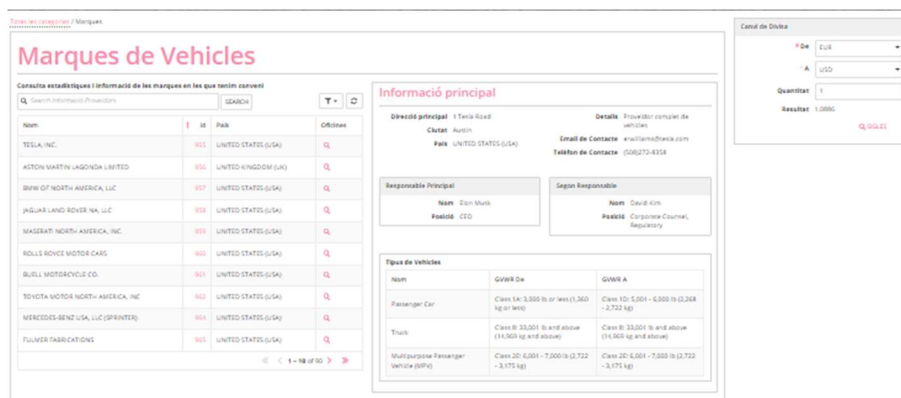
Totes les categories / Marques

Marques de Vehicles

Consulta estadístiques i informació de les marques en les que tenim conveni

Search Informació Proveïdors

SEARCH

| Nom | Id | País | Oficines |
|---|---|---|---|
| TESLA, INC. | 955 | UNITED STATES (USA) | |
| ASTON MARTIN LAGONDA LIMITED | 956 | UNITED KINGDOM (UK) | |
| BMW OF NORTH AMERICA, LLC | 957 | UNITED STATES (USA) | |
| JAGUAR LAND ROVER NA, LLC | 958 | UNITED STATES (USA) | |
| MASERATI NORTH AMERICA, INC. | 959 | UNITED STATES (USA) | |
| ROLLS ROYCE MOTOR CARS | 960 | UNITED STATES (USA) | |
| BUELL MOTORCYCLE CO. | 961 | UNITED STATES (USA) | |
| TOYOTA MOTOR NORTH AMERICA, INC | 962 | UNITED STATES (USA) | |
| MERCEDES-BENZ USA, LLC (SPRINTER) | 964 | UNITED STATES (USA) | |
| FULMER FABRICATIONS | 965 | UNITED STATES (USA) | |

1 – 10 of 90

Informació principal

Direcció principal 1 Tesla Road
Ciutat Austin
País UNITED STATES (USA)
Detalls Proveïdor complet de vehicles
Email de Contacte ewilliams@tesla.com
Telèfon de Contacte (508)272-8358

Responsable Principal
Nom Elon Musk
Posició CEO

Segon Responsable
Nom David Kim
Posició Corporate Counsel, Regulatory

Tipus de Vehicles

| Nom | GVWR De | GVWR A |
|---|---|---|
| Passenger Car | Class 1A: 3,000 lb or less (1,360 kg or less) | Class 1D: 5,001 - 6,000 lb (2,268 - 2,722 kg) |
| Truck | Class 8: 33,001 lb and above (14,969 kg and above) | Class 8: 33,001 lb and above (14,969 kg and above) |
| Multipurpose Passenger Vehicle (MPV) | Class 2E: 6,001 - 7,000 lb (2,722 - 3,175 kg) | Class 2E: 6,001 - 7,000 lb (2,722 - 3,175 kg) |

Canvi de Divisa
* De EUR
* A USD
Quantitat 1
Resultat 1.0886
SIGLES